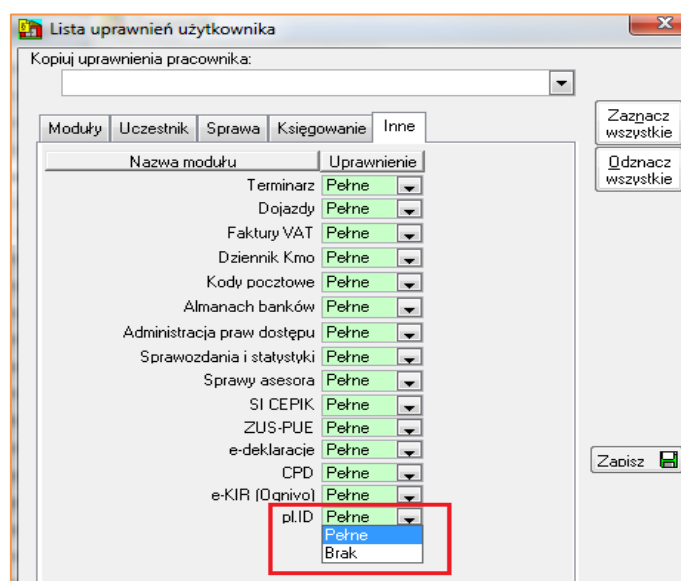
Lista uprawnień użytkownika

Kopiuj uprawnienia pracownika:

Moduły | Uczestnik | Sprawa | Księgowanie | Inne

Zaznacz wszystkie

Odznacz wszystkie

| Nazwa modułu | Uprawnienie |
|---|---|
| Terminarz | Pełne |
| Dojazdy | Pełne |
| Faktury VAT | Pełne |
| Dziennik Kmo | Pełne |
| Kody pocztowe | Pełne |
| Almanach banków | Pełne |
| Administracja praw dostępu | Pełne |
| Sprawozdania i statystyki | Pełne |
| Sprawy asesora | Pełne |
| SI CEPIK | Pełne |
| ZUS-PUE | Pełne |
| e-deklaracje | Pełne |
| CPD | Pełne |
| e-KIR (Ognivo) | Pełne |
| pl.ID | Pełne |

Pełne
Brak

Zapisz